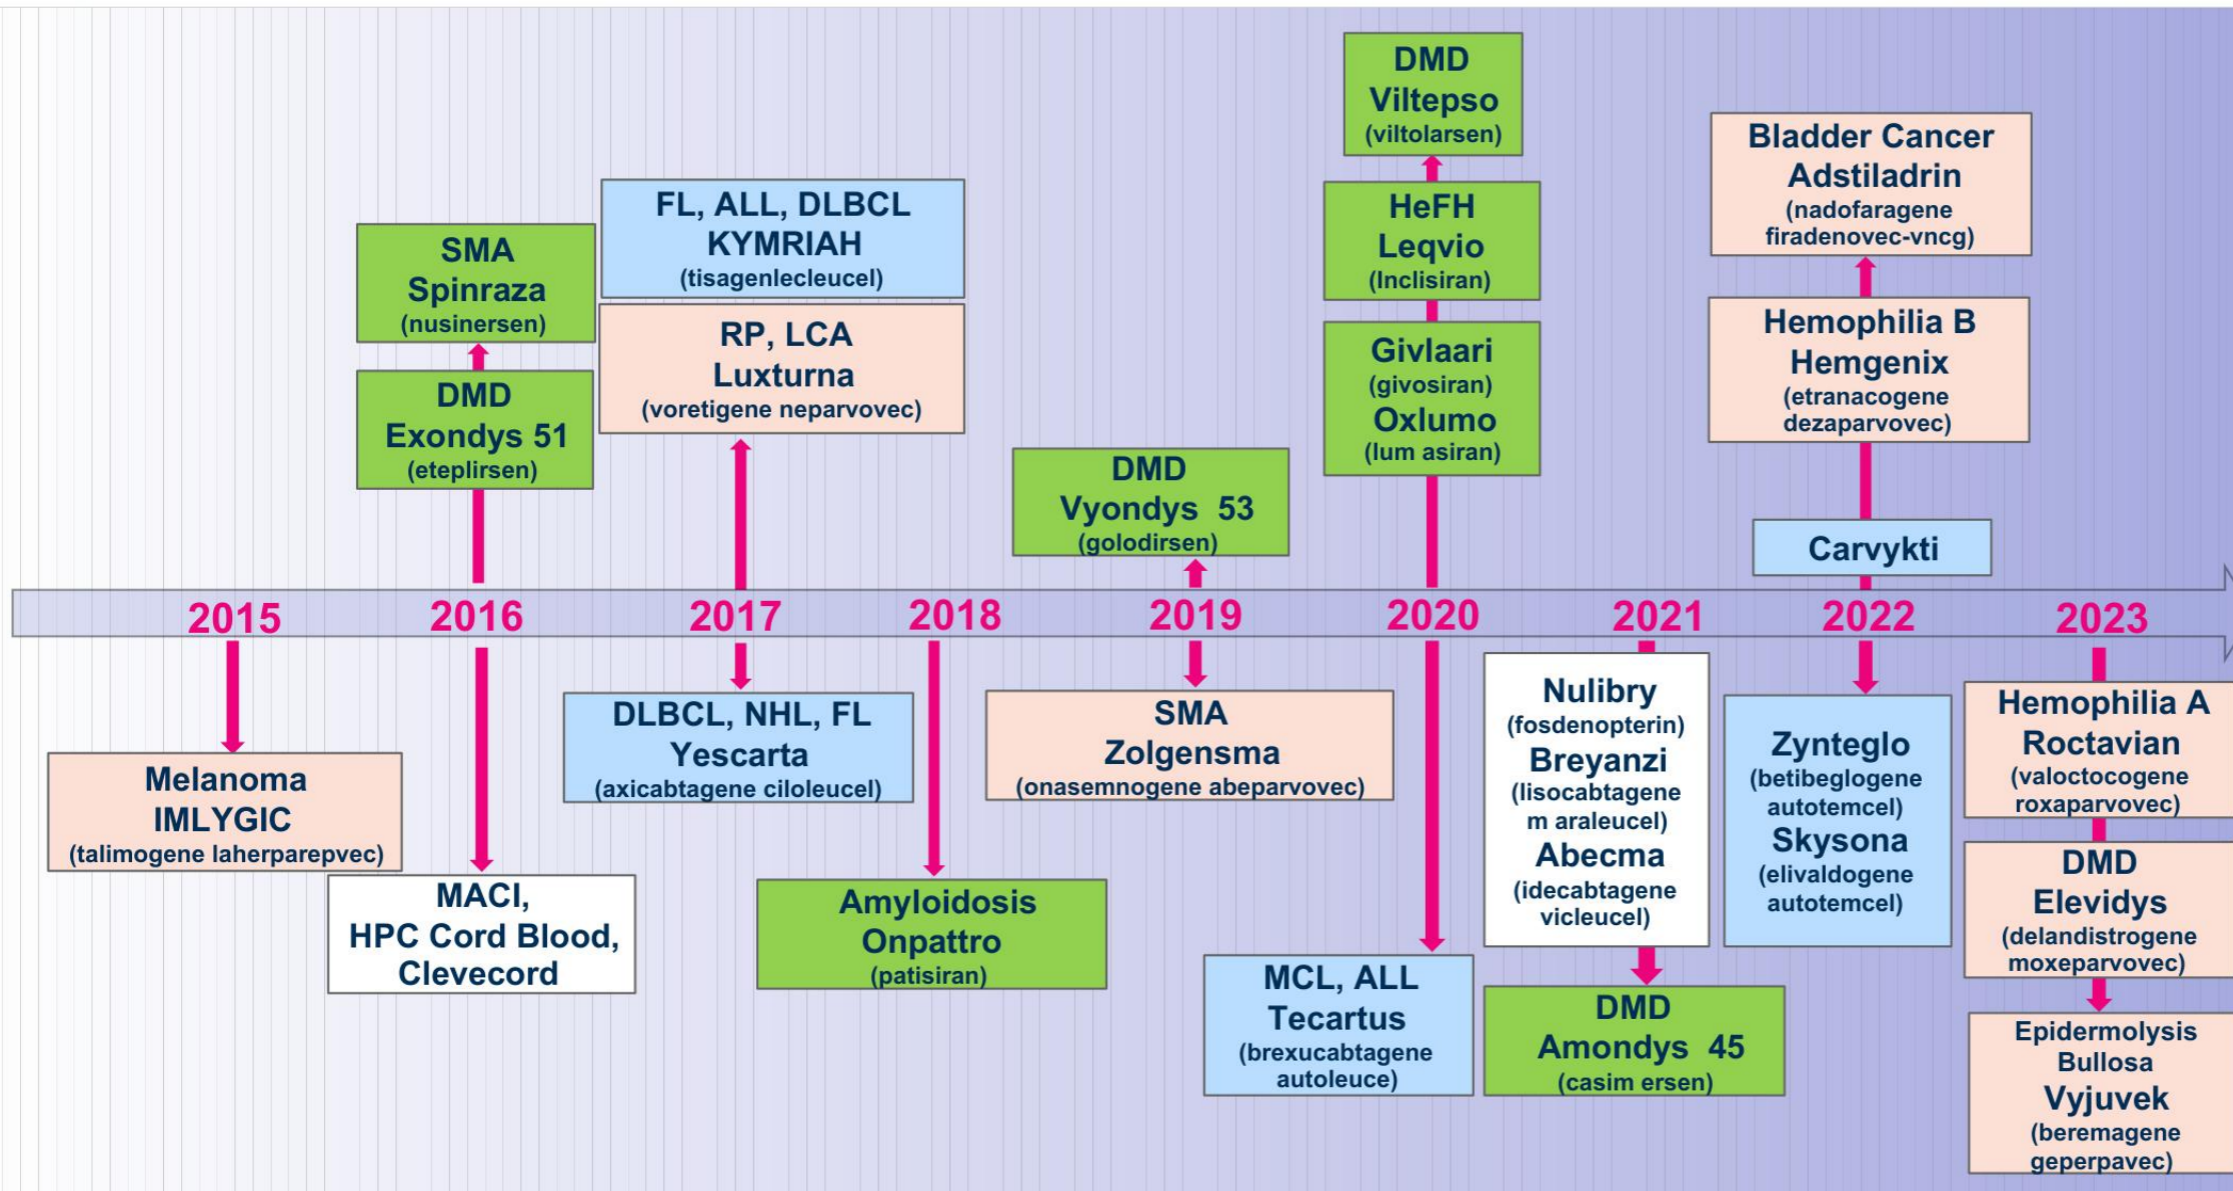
DMD
Viltepso
(viltolarsen)

Bladder Cancer
Adstiladrin
(nadofaragene firadenovec-vncg)

FL, ALL, DLBCL
KYMRIAH
(tisagenlecleucel)

HeFH
Leqvio
(Inclisiran)

SMA
Spinraza
(nusinersen)

RP, LCA
Luxturna
(voretigene neparvovec)

Hemophilia B
Hemgenix
(etranacogene dezaparvovec)

Givlaari
(givosiran)
Oxlumo
(lum asiran)

DMD
Exondys 51
(eteplirsen)

DMD
Vyondys 53
(golodirsen)

Carvykti

2015 2016 2017 2018 2019 2020 2021 2022 2023

Melanoma
IMLYGIC
(talimogene laherparepvec)

MACI,
HPC Cord Blood,
Clevecord

DLBCL, NHL, FL
Yescarta
(axicabtagene ciloleucel)

Amyloidosis
Onpattro
(patisiran)

SMA
Zolgensma
(onasemnogene abeparvovec)

MCL, ALL
Tecartus
(brexucabtagene autoleuce)

Nulibry
(fosdenopterin)
Breyanzi
(lisocabtagene m araleucel)
Abecma
(idecabtagene vicleucel)

DMD
Amondys 45
(casim ersen)

Zynteglo
(betibeglogene autotemcel)
Skysona
(elivaldogene autotemcel)

Hemophilia A
Roctavian
(valoctocogene roxaparvovec)

DMD
Elevidys
(delandistrogene moxeparvovec)

Epidermolysis Bullosa
Vyjuvek
(beremagene geperpavec)